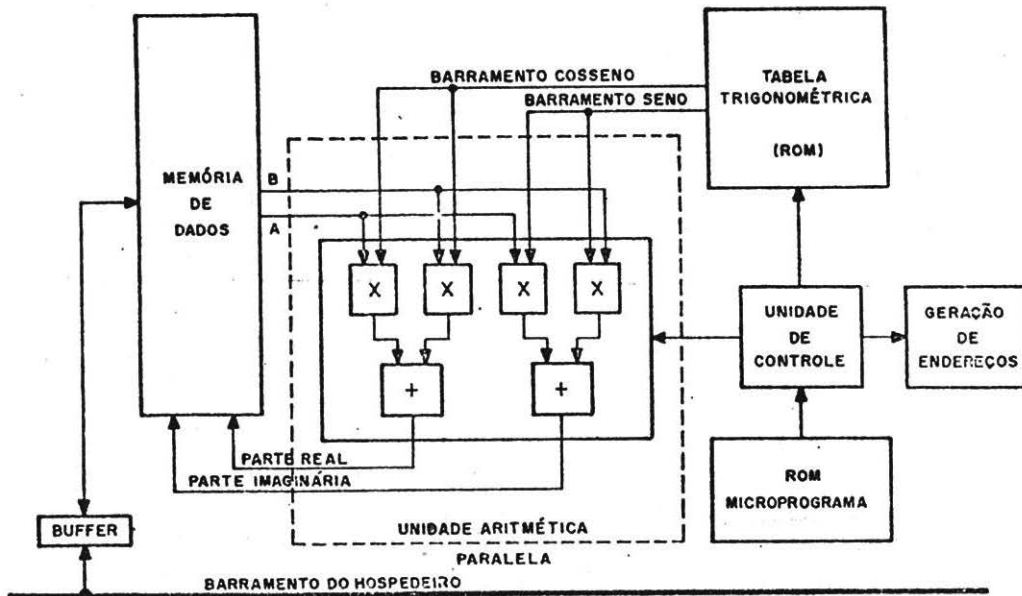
MEMÓRIA DE DADOS

B

A

BARRAMENTO COSSENO

BARRAMENTO SENO

TABELA TRIGONOMÉTRICA

(ROM)

X

X

X

X

+

+

UNIDADE DE CONTROLE

GERAÇÃO DE ENDEREÇOS

ROM MICROPROGRAMA

PARTE REAL

PARTE IMAGINÁRIA

BUFFER

UNIDADE ARITMÉTICA PARALELA

BARRAMENTO DO HOSPEDEIRO